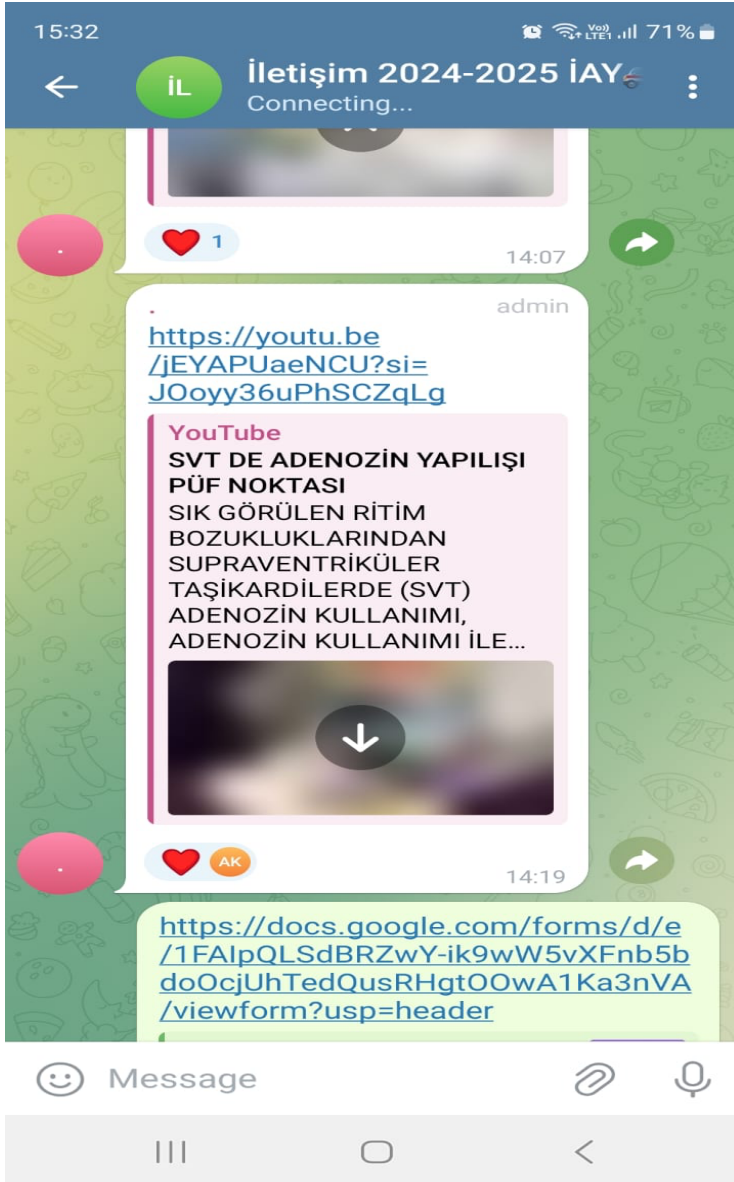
15:32

71%

İL

İletişim 2024-2025 İAY

Connecting...

1

14:07

.

admin

https://youtu.be/jEYAPUaeNCU?si=JOoyy36uPhSCZqLg

YouTube

SVT DE ADENOZİN YAPILIŞI PÜF NOKTASI

SIK GÖRÜLEN RİTİM BOZUKLUKLARINDAN SUPRAVENTRİKÜLER TAŞİKARDİLERDE (SVT) ADENOZİN KULLANIMI, ADENOZİN KULLANIMI İLE...

AK

14:19

https://docs.google.com/forms/d/e/1FAIpQLSdBRZwY-ik9wW5vXFnb5bdoOcjUhTedQusRHgtOOwA1Ka3nVA/viewform?usp=header

Message